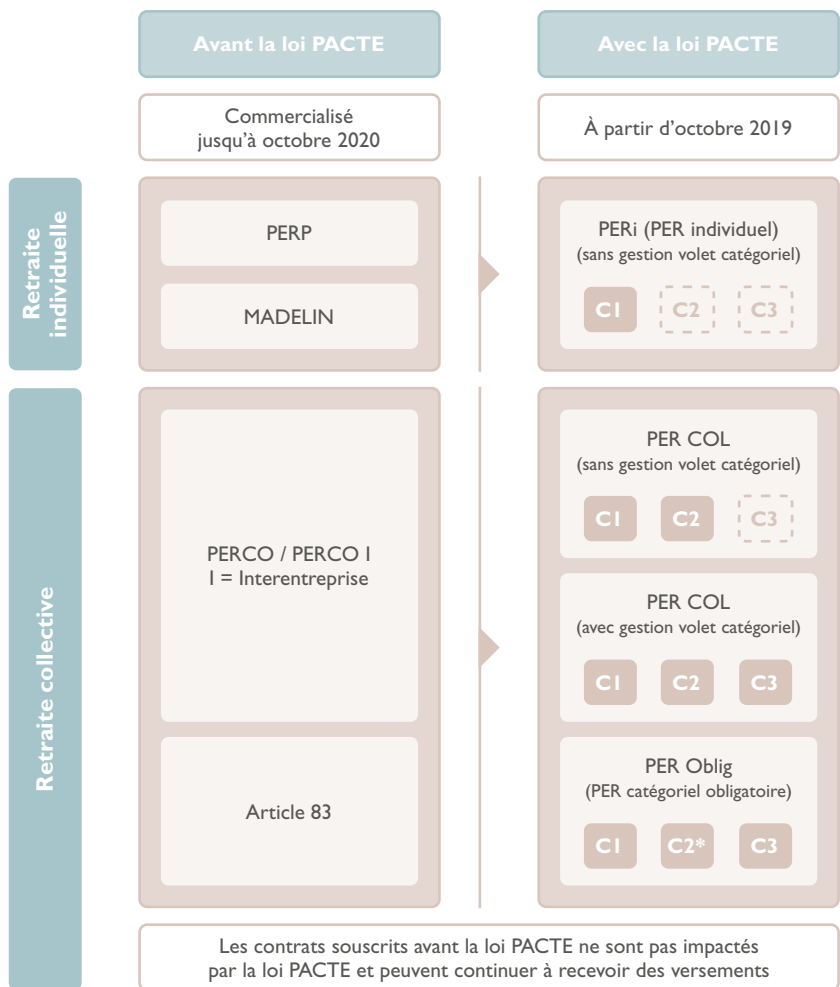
Avant la loi PACTE

Avec la loi PACTE

Commercialisé jusqu'à octobre 2020

À partir d'octobre 2019

Retraite individuelle

PERP

MADELIN

PERi (PER individuel)
(sans gestion volet catégoriel)

C1 C2 C3

Retraite collective

PERCO / PERCO I
I = Interentreprise

Article 83

PER COL
(sans gestion volet catégoriel)

C1 C2 C3

PER COL
(avec gestion volet catégoriel)

C1 C2 C3

PER Oblig
(PER catégoriel obligatoire)

C1 C2* C3

Les contrats souscrits avant la loi PACTE ne sont pas impactés par la loi PACTE et peuvent continuer à recevoir des versements